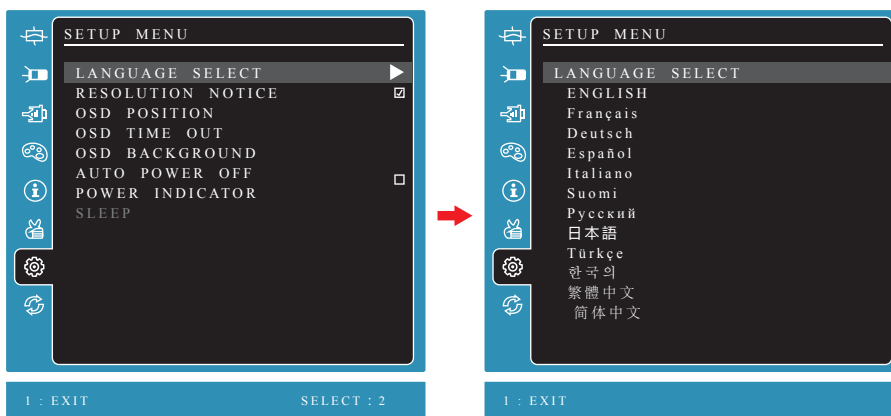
SETUP MENU

LANGUAGE SELECT
RESOLUTION NOTICE ☑
OSD POSITION
OSD TIME OUT
OSD BACKGROUND
AUTO POWER OFF ☐
POWER INDICATOR
SLEEP

1 : EXIT SELECT : 2

SETUP MENU

LANGUAGE SELECT
ENGLISH
Français
Deutsch
Español
Italiano
Suomi
Русский
日本語
Türkçe
한국의
繁體中文
简体中文

1 : EXIT